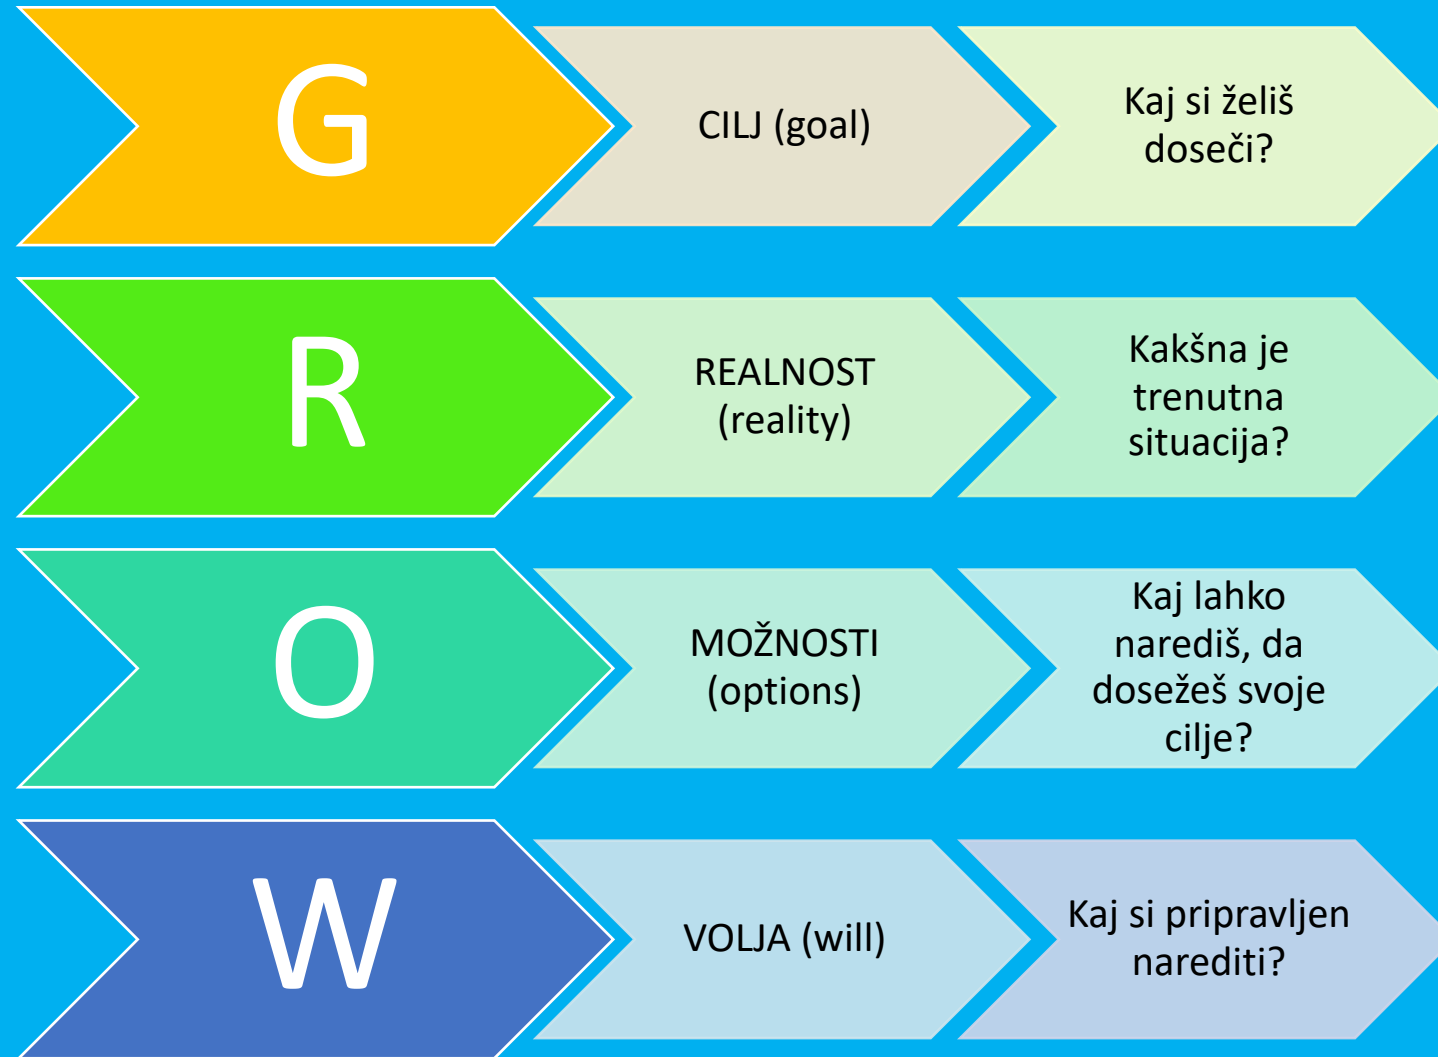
G

CILJ (goal)

Kaj si želiš doseči?

R

REALNOST (reality)

Kakšna je trenutna situacija?

O

MOŽNOSTI (options)

Kaj lahko narediš, da dosežeš svoje cilje?

W

VOLJA (will)

Kaj si pripravljen narediti?